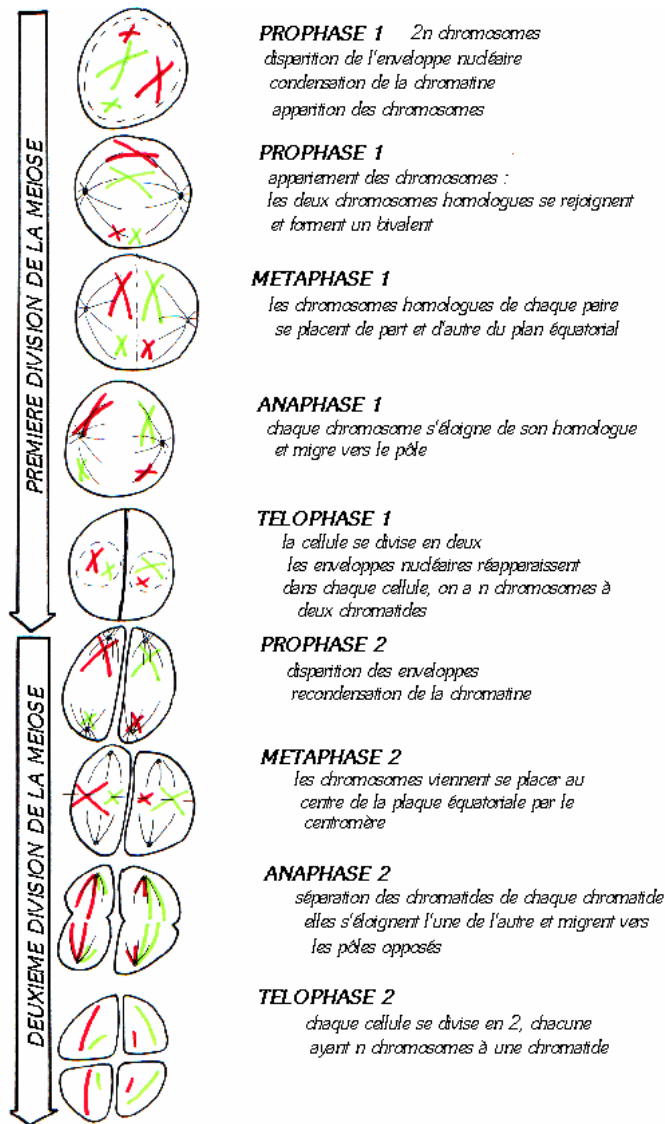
PREMIERE DIVISION DE LA MEIOSE

PROPHASE 1 2n chromosomes
disparition de l'enveloppe nucléaire
condensation de la chromatine
apparition des chromosomes

PROPHASE 1
appariement des chromosomes :
les deux chromosomes homologues se rejoignent et forment un bivalent

METAPHASE 1
les chromosomes homologues de chaque paire se placent de part et d'autre du plan équatorial

ANAPHASE 1
chaque chromosome s'éloigne de son homologue et migre vers le pôle

TELOPHASE 1
la cellule se divise en deux
les enveloppes nucléaires réapparaissent
dans chaque cellule, on a n chromosomes à deux chromatides

DEUXIEME DIVISION DE LA MEIOSE

PROPHASE 2
disparition des enveloppes
recondensation de la chromatine

METAPHASE 2
les chromosomes viennent se placer au centre de la plaque équatoriale par le centromère

ANAPHASE 2
séparation des chromatides de chaque chromatide
elles s'éloignent l'une de l'autre et migrent vers les pôles opposés

TELOPHASE 2
chaque cellule se divise en 2, chacune ayant n chromosomes à une chromatide